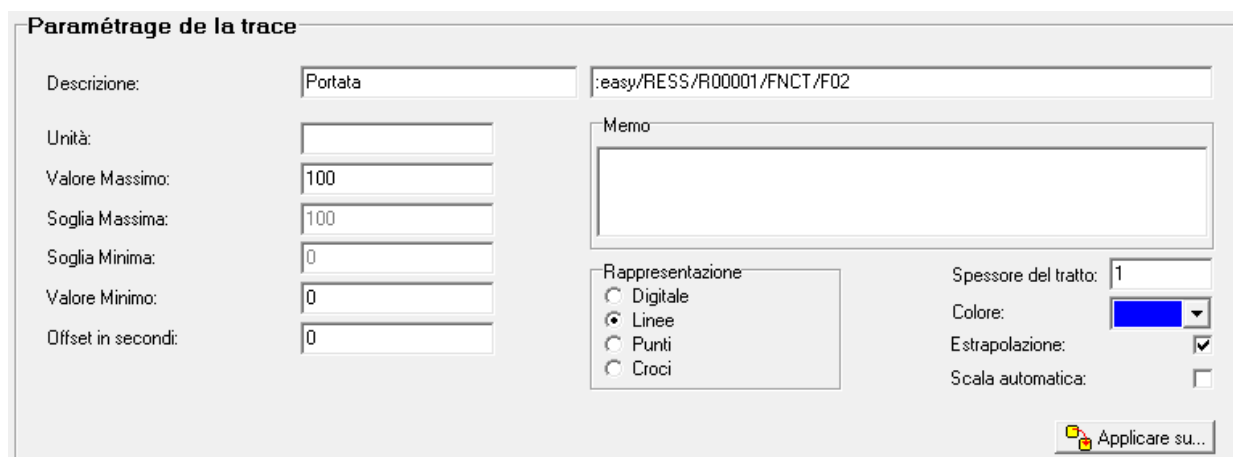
Paramétrage de la trace

Descrizione: Portata :easy/RESS/R00001/FNCT/F02

Unità:

Memo

Valore Massimo: 100

Soglia Massima: 100

Soglia Minima: 0

Valore Minimo: 0

Offset in secondi: 0

Rappresentazione
Digitale
Linee
Punti
Croci

Spessore del tratto: 1

Colore:

Estrapolazione:

Scala automatica:

Applicare su...